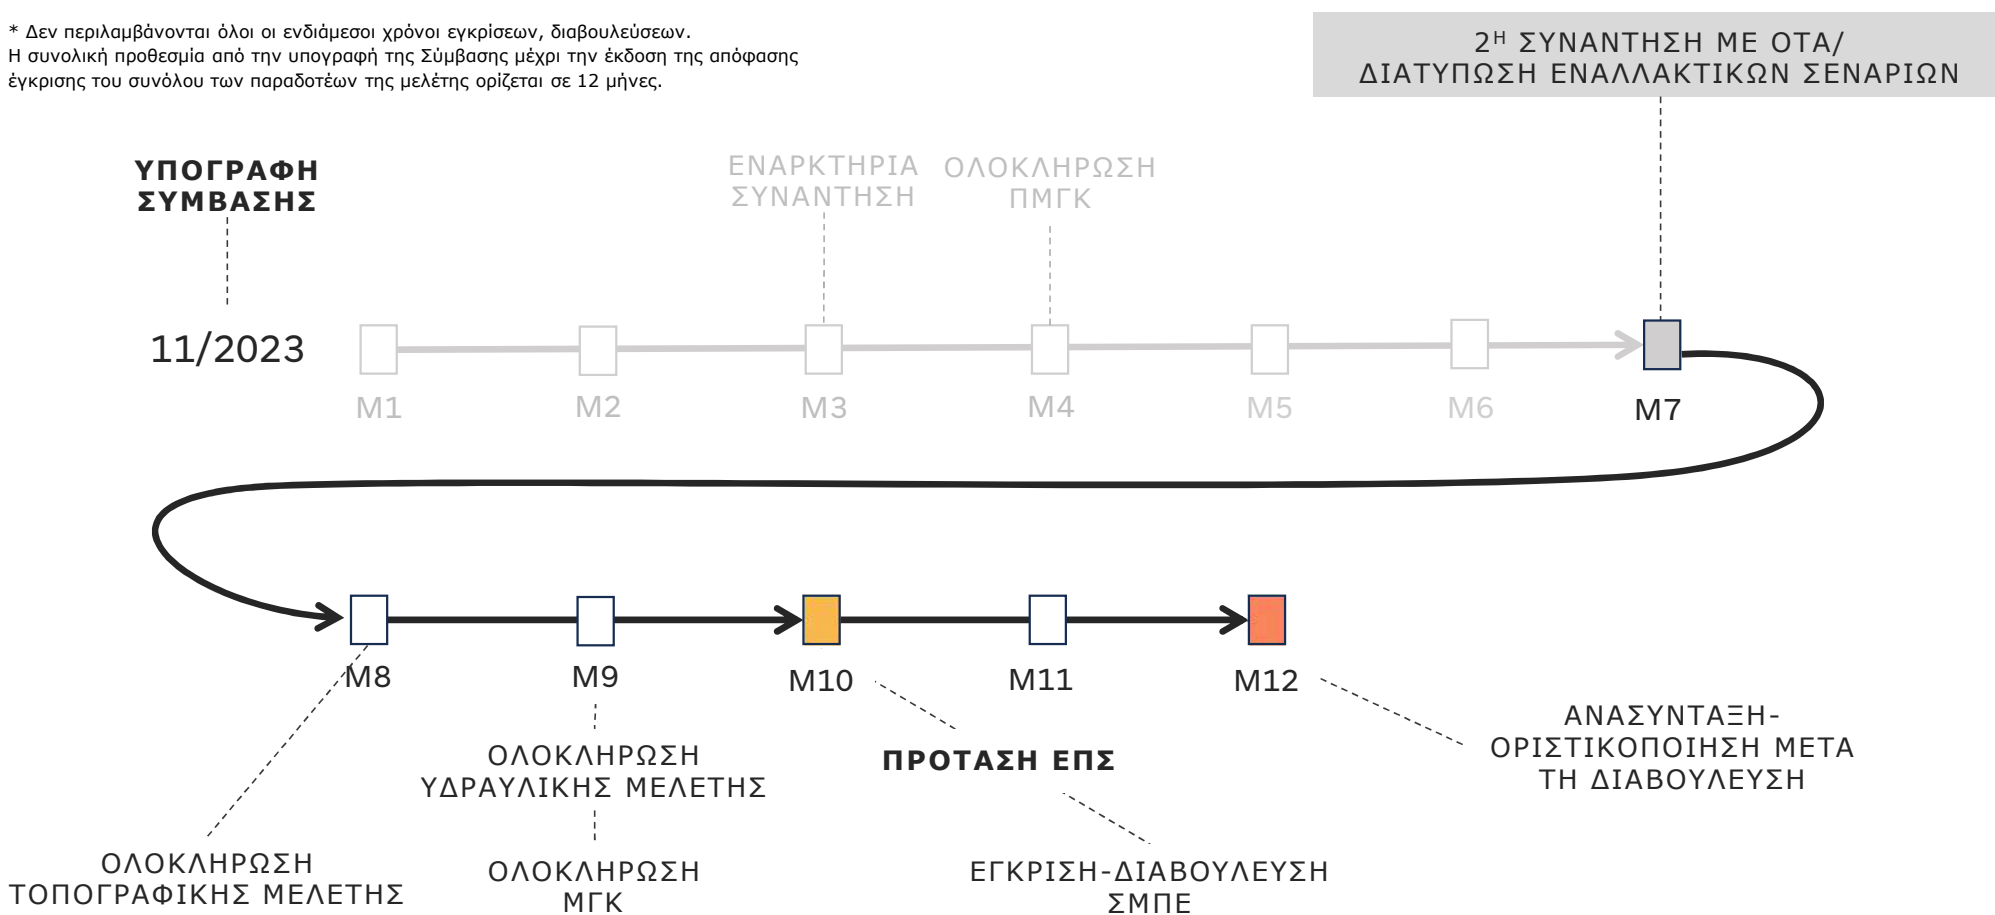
* Δεν περιλαμβάνονται όλοι οι ενδιάμεσοι χρόνοι εγκρίσεων, διαβουλεύσεων.
Η συνολική προθεσμία από την υπογραφή της Σύμβασης μέχρι την έκδοση της απόφασης έγκρισης του συνόλου των παραδοτέων της μελέτης ορίζεται σε 12 μήνες.

$2^{Η}$ ΣΥΝΑΝΤΗΣΗ ΜΕ ΟΤΑ/ ΔΙΑΤΥΠΩΣΗ ΕΝΑΛΛΑΚΤΙΚΩΝ ΣΕΝΑΡΙΩΝ

ΥΠΟΓΡΑΦΗ ΣΥΜΒΑΣΗΣ

ΕΝΑΡΚΤΗΡΙΑ ΣΥΝΑΝΤΗΣΗ

ΟΛΟΚΛΗΡΩΣΗ ΠΜΓΚ

11/2023

M1 M2 M3 M4 M5 M6 M7

M8 M9 M10 M11 M12

ΟΛΟΚΛΗΡΩΣΗ ΥΔΡΑΥΛΙΚΗΣ ΜΕΛΕΤΗΣ

ΠΡΟΤΑΣΗ ΕΠΣ

ΑΝΑΣΥΝΤΑΞΗ-ΟΡΙΣΤΙΚΟΠΟΙΗΣΗ ΜΕΤΑ ΤΗ ΔΙΑΒΟΥΛΕΥΣΗ

ΟΛΟΚΛΗΡΩΣΗ ΤΟΠΟΓΡΑΦΙΚΗΣ ΜΕΛΕΤΗΣ

ΟΛΟΚΛΗΡΩΣΗ ΜΓΚ

ΕΓΚΡΙΣΗ-ΔΙΑΒΟΥΛΕΥΣΗ ΣΜΠΕ